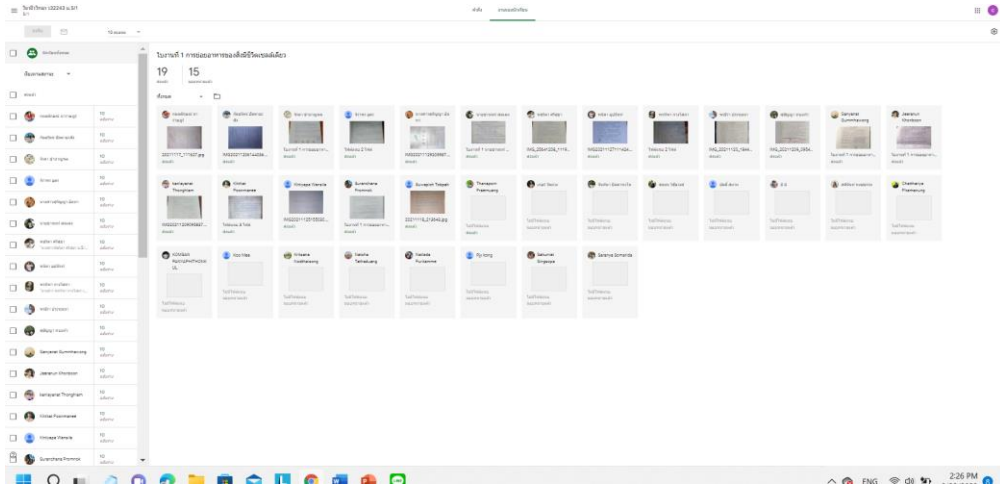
วิทยาศาสตร์ ว22102 ม.2/1

งานของชั้นเรียน

ใบงานที่ 1 การย่อยอาหารของสิ่งมีชีวิตเซลล์เดียว

19 ส่งแล้ว

15 มอบหมายแล้ว

20221117_171637.jpg

Sanyarat Gummhawong

Jeeranun Khonboon

kamayanat Thongham

Khittat Poonmanee

Kittiyapa Wenala

Surachana Prommok

Suvapnit Tobpet

Theraporn Preemuang

Rattanaporn Phatthontha

Kawala Nantasung

Natcha Taikaew

Nattida Punsama

Ply kong

Sakuntan Singsopa

Salatiya Somanda

ENG

2:26 PM